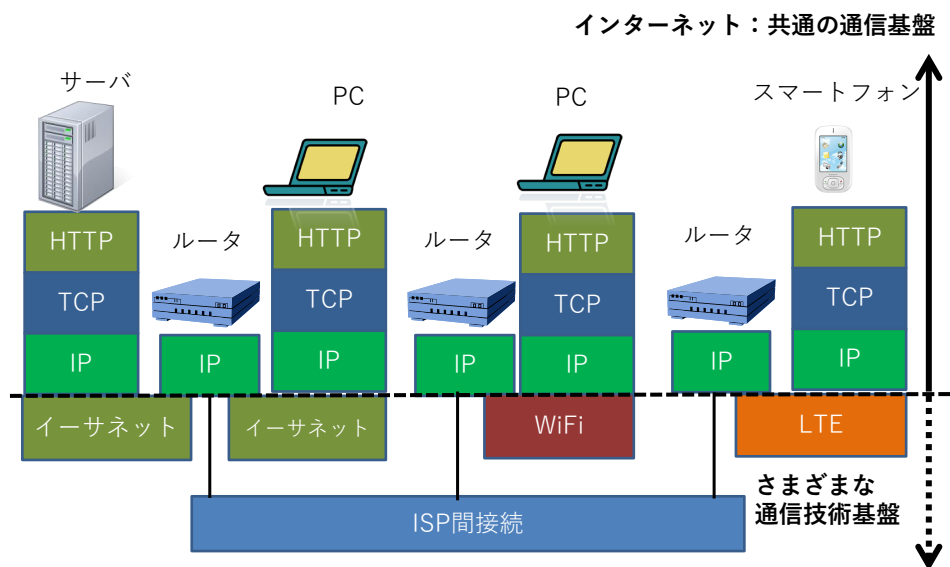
インターネット：共通の通信基盤

サーバ

PC

PC

スマートフォン

HTTP
TCP
IP

ルータ
IP

HTTP
TCP
IP

ルータ
IP

HTTP
TCP
IP

ルータ
IP

HTTP
TCP
IP

イーサネット

イーサネット

WiFi

LTE

さまざまな
通信技術基盤

ISP間接続